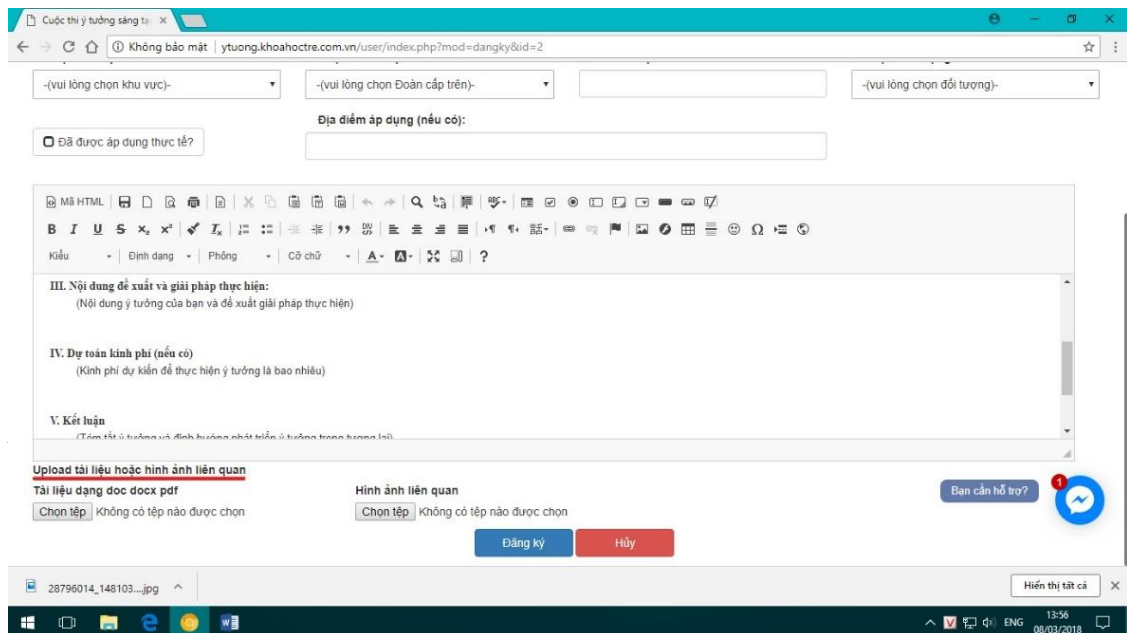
Cuộc thi ý tưởng sáng tạ ×

Không bảo mật | ytuong.khoahoctre.com.vn/user/index.php?mod=dangky&id=2

-(vui lòng chọn khu vực)-

-(vui lòng chọn Đoàn cấp trên)-

-(vui lòng chọn đối tượng)-

Đã được áp dụng thực tế?

Địa điểm áp dụng (nếu có):

Mã HTML

Kiểu | Định dạng | Phông | Cỡ chữ | ?

III. Nội dung đề xuất và giải pháp thực hiện:
(Nội dung ý tưởng của bạn và đề xuất giải pháp thực hiện)

IV. Dự toán kinh phí (nếu có)
(Kinh phí dự kiến để thực hiện ý tưởng là bao nhiêu)

V. Kết luận
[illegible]

Upload tài liệu hoặc hình ảnh liên quan

Tài liệu dạng doc docx pdf

Chọn tệp Không có tệp nào được chọn

Hình ảnh liên quan

Chọn tệp Không có tệp nào được chọn

Bạn cần hỗ trợ?

1

Đăng ký

Hủy

28796014_148103....jpg ^

Hiển thị tất cả ×

ENG 13:56 08/03/2018